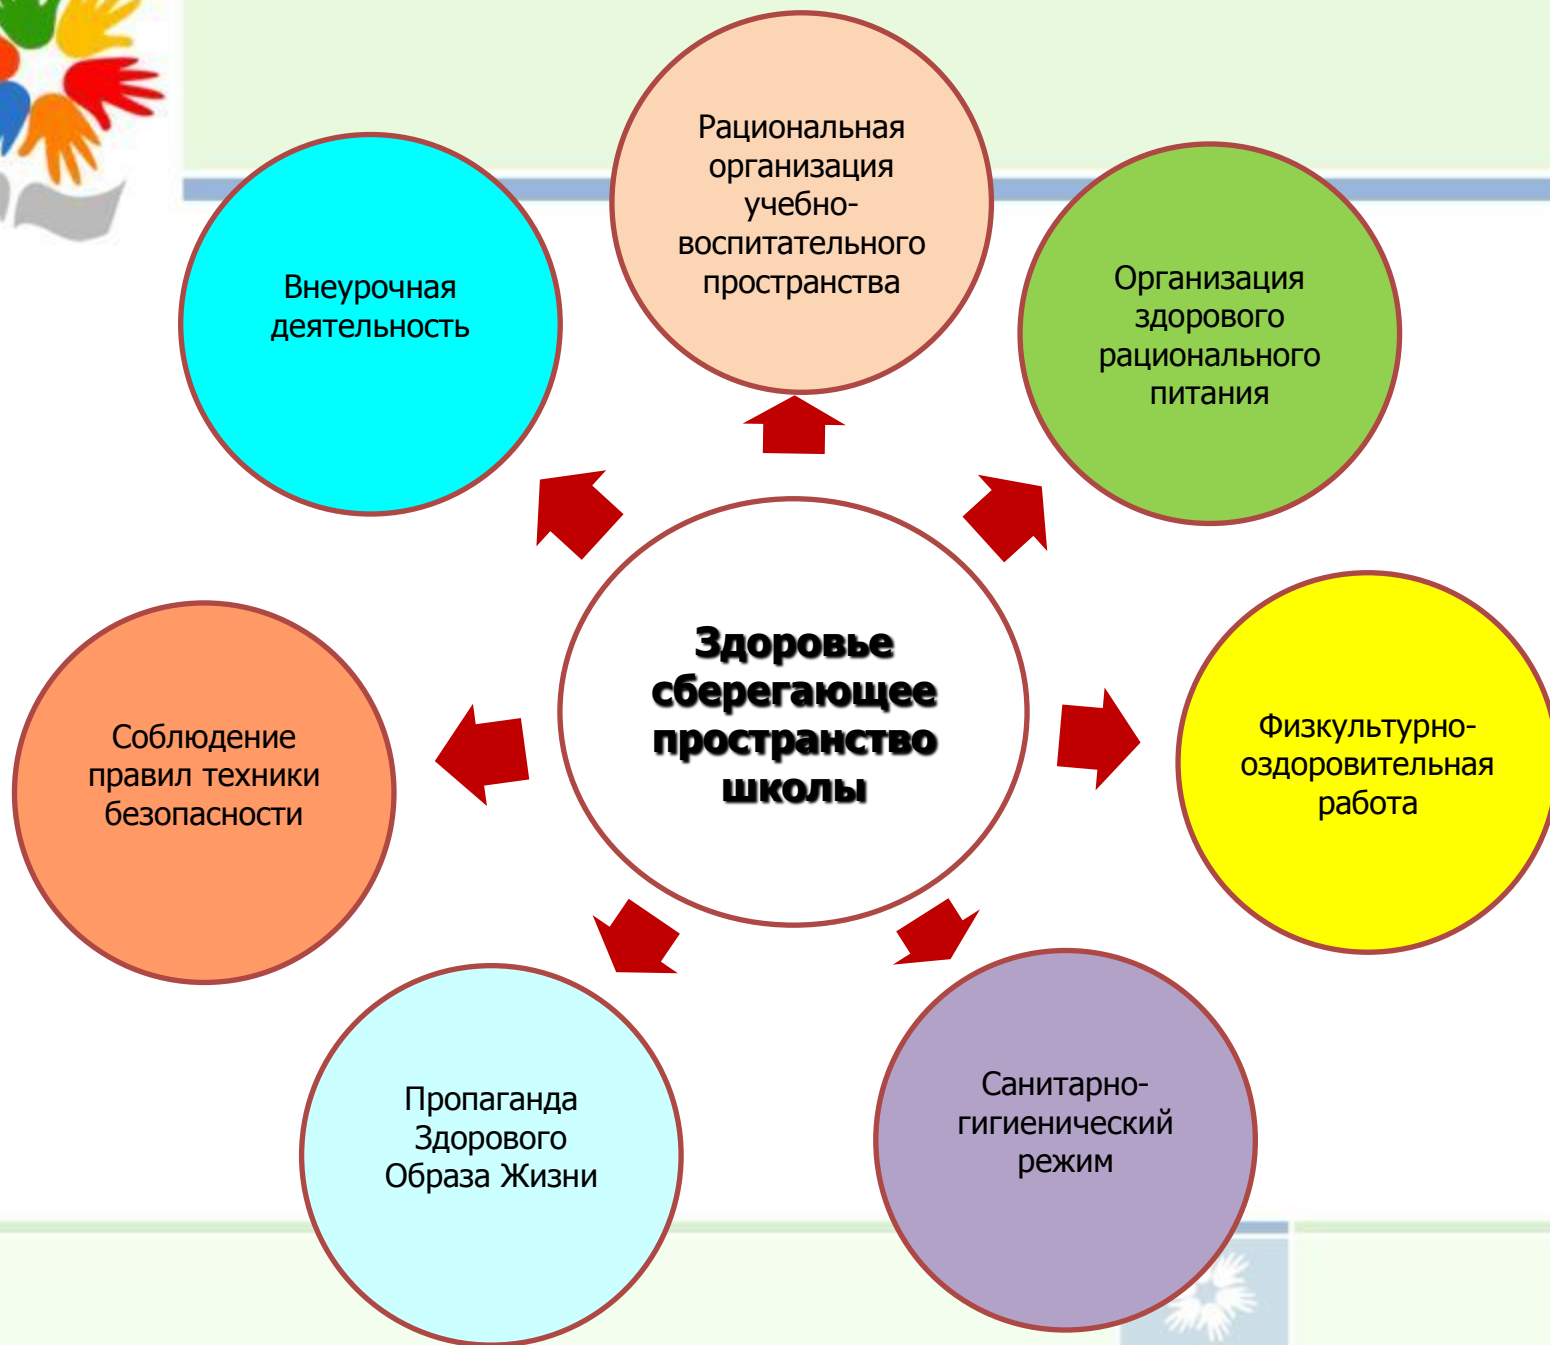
Рациональная организация учебно-воспитательного пространства

Внеурочная деятельность

Организация здорового рационального питания

Здоровье сберегающее пространство школы

Соблюдение правил техники безопасности

Физкультурно-оздоровительная работа

Пропаганда Здорового Образа Жизни

Санитарно-гигиенический режим